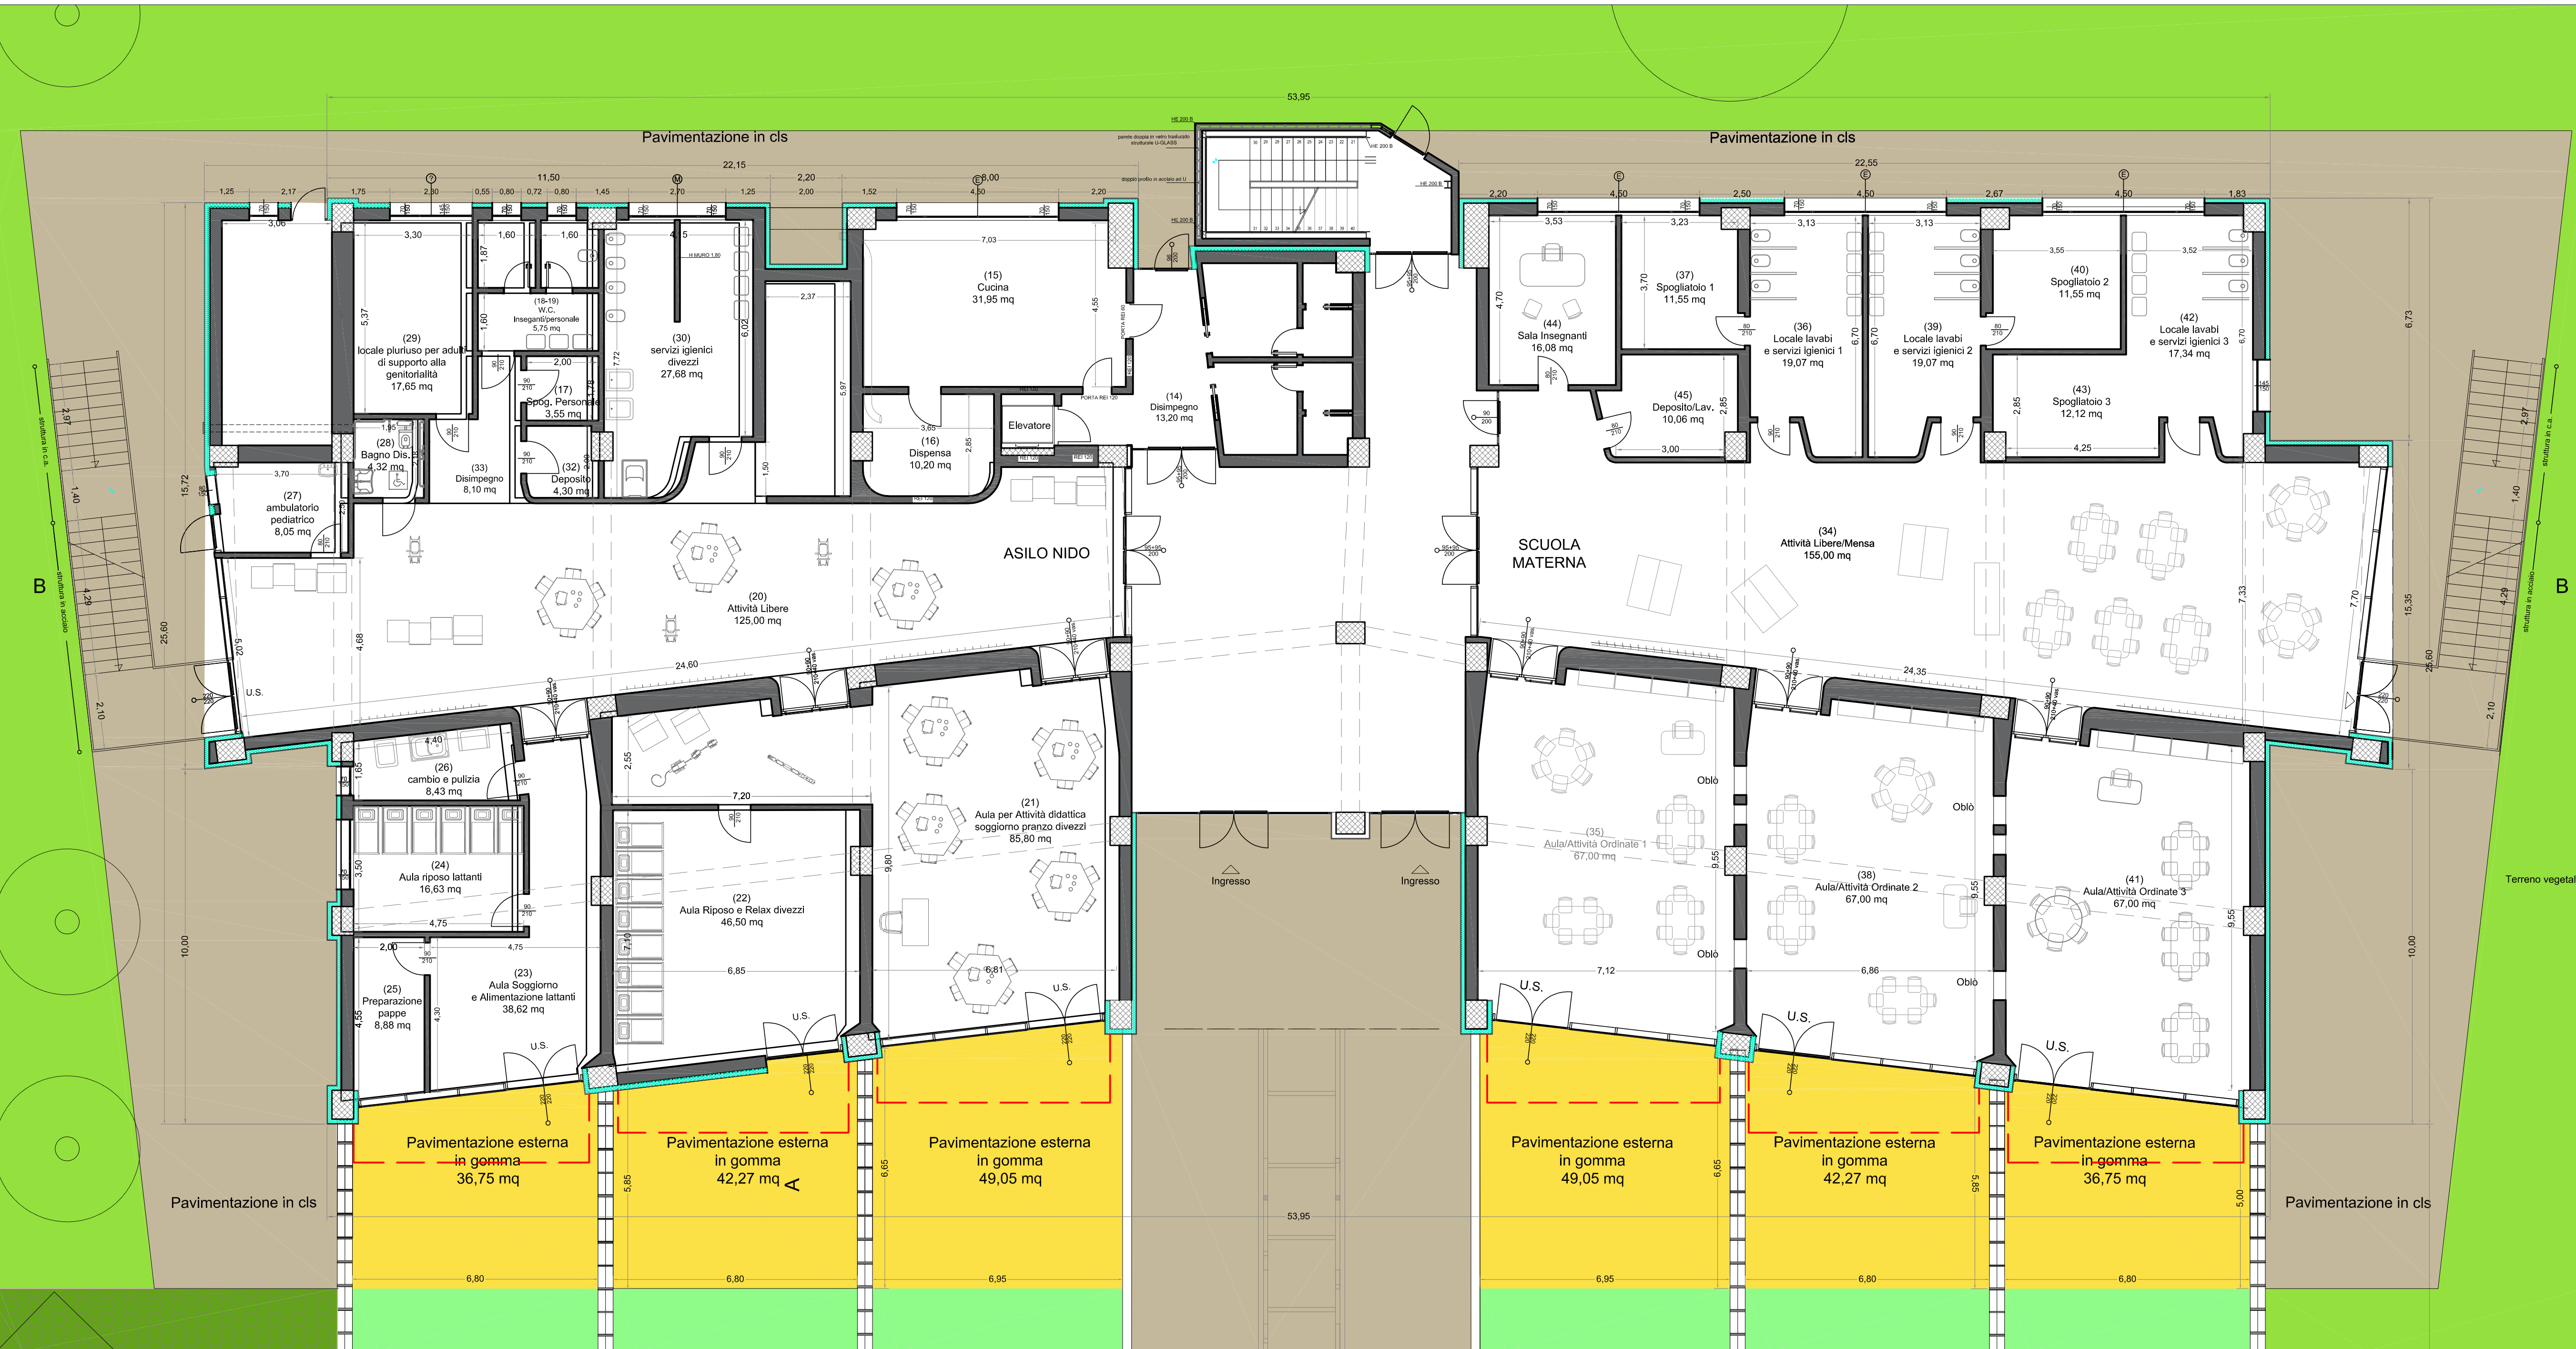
53,95

Pavimentazione in cls

Pavimentazione in cls

22,15

22,55

1,25 2,17 1,75 2,30 0,55 0,80 0,72 0,80 1,45 2,70 1,25 2,00 1,52 4,50 2,20

11,50 2,20 8,00

2,20 4,50 2,50 4,50 2,67 4,50 1,83

3,06 3,30 1,60 1,60 4,15 7,03

(29)
locale pluriuso per adulti di supporto alla genitorialità
17,65 mq

(18-19)
W.C.
Inseganti/personale
5,75 mq

(17)
Spog. Personale
3,55 mq

(30)
servizi igienici divezzi
27,68 mq

(15)
Cucina
31,95 mq

(16)
Dispensa
10,20 mq

Elevatore

(14)
Disimpegno
13,20 mq

(28)
Bagno Dis.
4,32 mq

(33)
Disimpegno
8,10 mq

(32)
Deposito
4,30 mq

(27)
ambulatorio pediatrico
8,05 mq

ASILO NIDO

(20)
Attività Libere
125,00 mq

24,60

U.S.

(26)
cambio e pulizia
8,43 mq

(24)
Aula riposo lattanti
16,63 mq

(25)
Preparazione pappe
8,88 mq

(23)
Aula Soggiorno e Alimentazione lattanti
38,62 mq

(22)
Aula Riposo e Relax divezzi
46,50 mq

(21)
Aula per Attività didattica soggiorno pranzo divezzi
85,80 mq

U.S.

(44)
Sala Insegnanti
16,08 mq

(37)
Spogliatoio 1
11,55 mq

(36)
Locale lavabi e servizi igienici 1
19,07 mq

(39)
Locale lavabi e servizi igienici 2
19,07 mq

(40)
Spogliatoio 2
11,55 mq

(42)
Locale lavabi e servizi igienici 3
17,34 mq

(45)
Deposito/Lav.
10,06 mq

(43)
Spogliatoio 3
12,12 mq

SCUOLA MATERNA

(34)
Attività Libere/Mensa
155,00 mq

24,35

(35)
Aula/Attività Ordinate 1
67,00 mq

(38)
Aula/Attività Ordinate 2
67,00 mq

(41)
Aula/Attività Ordinate 3
67,00 mq

Oblò

Ingresso

Ingresso

Terreno vegetale

B

B

A

struttura in c.a.

struttura in acciaio

Pavimentazione esterna in gomma
36,75 mq

Pavimentazione esterna in gomma
42,27 mq

Pavimentazione esterna in gomma
49,05 mq

Pavimentazione esterna in gomma
49,05 mq

Pavimentazione esterna in gomma
42,27 mq

Pavimentazione esterna in gomma
36,75 mq

Pavimentazione in cls

Pavimentazione in cls

53,95

6,80 6,80 6,95 6,95 6,80 6,80